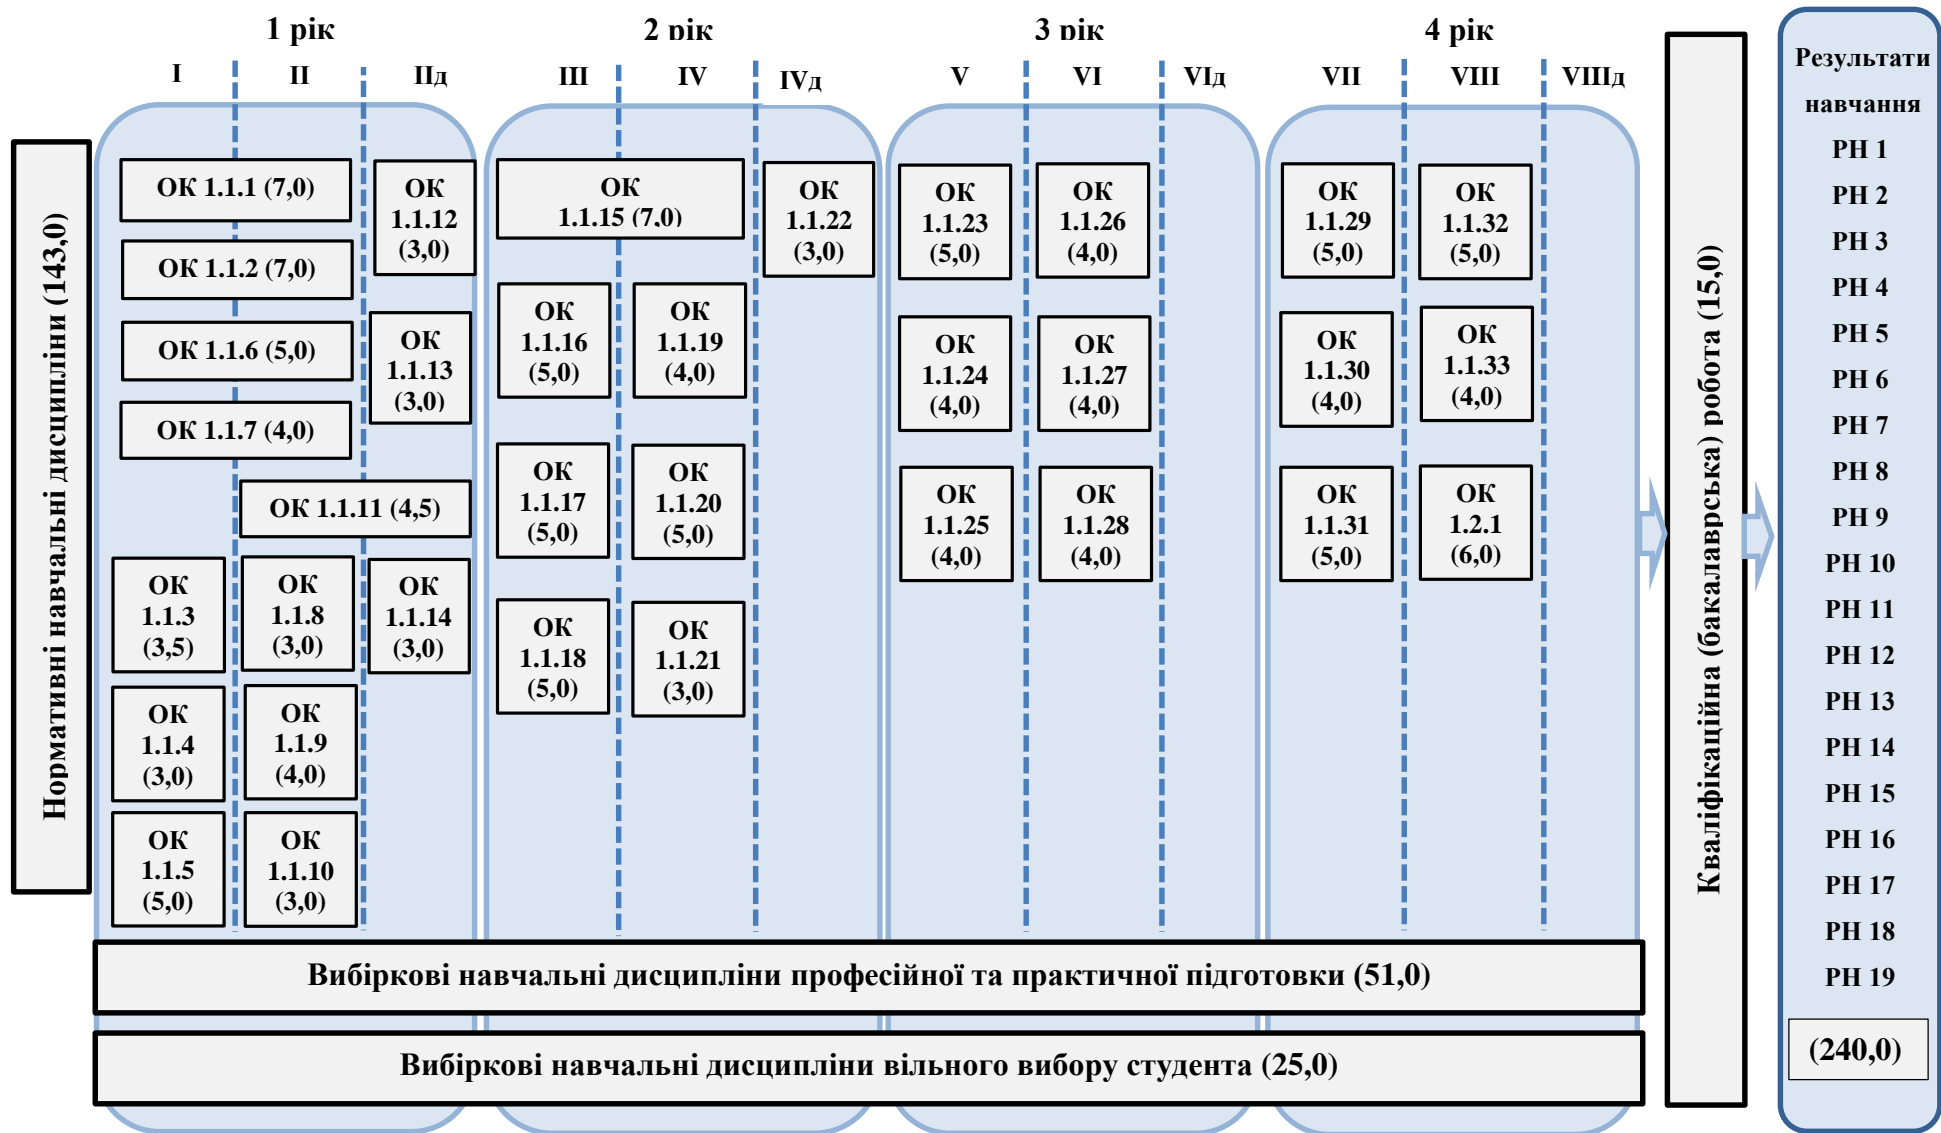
1 рік

2 рік

3 рік

4 рік

I II IIд III IV IVд V VI VIд VII VIII VIIIд

Нормативні навчальні дисципліни (143,0)

ОК 1.1.1 (7,0)

ОК 1.1.2 (7,0)

ОК 1.1.6 (5,0)

ОК 1.1.7 (4,0)

ОК 1.1.12 (3,0)

ОК 1.1.13 (3,0)

ОК 1.1.11 (4,5)

ОК 1.1.3 (3,5)

ОК 1.1.8 (3,0)

ОК 1.1.14 (3,0)

ОК 1.1.4 (3,0)

ОК 1.1.9 (4,0)

ОК 1.1.5 (5,0)

ОК 1.1.10 (3,0)

ОК 1.1.15 (7,0)

ОК 1.1.22 (3,0)

ОК 1.1.16 (5,0)

ОК 1.1.19 (4,0)

ОК 1.1.17 (5,0)

ОК 1.1.20 (5,0)

ОК 1.1.18 (5,0)

ОК 1.1.21 (3,0)

ОК 1.1.23 (5,0)

ОК 1.1.26 (4,0)

ОК 1.1.24 (4,0)

ОК 1.1.27 (4,0)

ОК 1.1.25 (4,0)

ОК 1.1.28 (4,0)

ОК 1.1.29 (5,0)

ОК 1.1.32 (5,0)

ОК 1.1.30 (4,0)

ОК 1.1.33 (4,0)

ОК 1.1.31 (5,0)

ОК 1.2.1 (6,0)

Вибіркові навчальні дисципліни професійної та практичної підготовки (51,0)

Вибіркові навчальні дисципліни вільного вибору студента (25,0)

Кваліфікаційна (бакалаврська) робота (15,0)

Результати навчання

РН 1
РН 2
РН 3
РН 4
РН 5
РН 6
РН 7
РН 8
РН 9
РН 10
РН 11
РН 12
РН 13
РН 14
РН 15
РН 16
РН 17
РН 18
РН 19

(240,0)